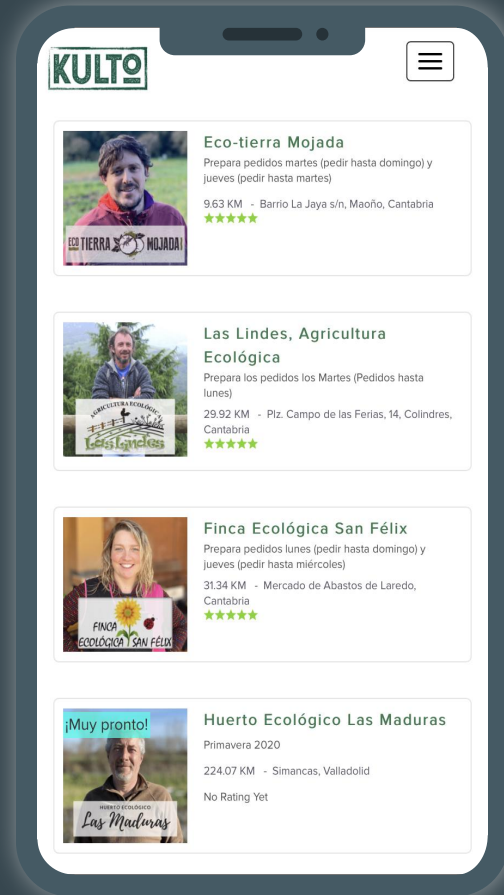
KULTO

ECO TIERRA MOJADA

Eco-tierra Mojada

Prepara pedidos martes (pedir hasta domingo) y jueves (pedir hasta martes)

9.63 KM - Barrio La Jaya s/n, Maoño, Cantabria

★★★★★

AGRICULTURA ECOLÓGICA
Las Lindes

Las Lindes, Agricultura Ecológica

Prepara los pedidos los Martes (Pedidos hasta lunes)

29.92 KM - Plz. Campo de las Ferias, 14, Colindres, Cantabria

★★★★★

FINCA ECOLÓGICA SAN FÉLIX

Finca Ecológica San Félix

Prepara pedidos lunes (pedir hasta domingo) y jueves (pedir hasta miércoles)

31.34 KM - Mercado de Abastos de Laredo, Cantabria

★★★★★

¡Muy pronto!

HUERTO ECOLÓGICO
Las Maduras

Huerto Ecológico Las Maduras

Primavera 2020

224.07 KM - Simancas, Valladolid

No Rating Yet